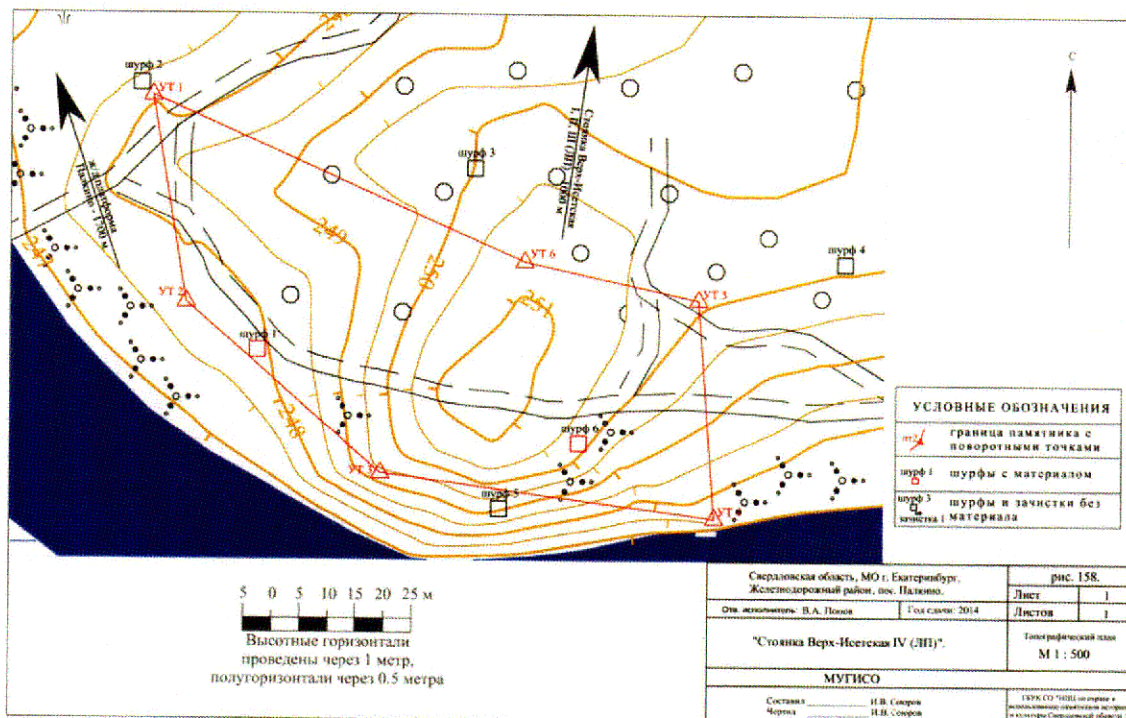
шурф 2
УТ 1
ж.д. платформа Палкино - 1100 м
Стоянка Верх-Исетская I, II, III (ЛП) - 1000 м
шурф 3
249
УТ 6
250
251
шурф 4
УТ 2
УТ 3
шурф 1
246
шурф 6
УТ 5
шурф 5
УТ
С

УСЛОВНЫЕ ОБОЗНАЧЕНИЯ
граница памятника с поворотными точками
шурф 1 шурфы с материалом
шурф 3 зачистка 1 шурфы и зачистки без материала

5 0 5 10 15 20 25 м
Высотные горизонтали проведены через 1 метр, полугоризонтали через 0.5 метра

| Свердловская область, МО г. Екатеринбург, Железнодорожный район, пос. Палкино. | | рис. 158. | |
|---|---|---|---|
| | | Лист | 1 |
| Отв. исполнитель: В.А. Попов | Год сдачи: 2014 | Листов | 1 |
| "Стоянка Верх-Исетская IV (ЛП)". | | Топографический план М 1 : 500 | |
| МУГИСО | | | |
| Составил ________ И.В. Сенров | | ГБУК СО "НПЦ по охране и использованию памятников истории и культуры Свердловской области" | |
| Чертил ________ И.В. Сенров | | | |